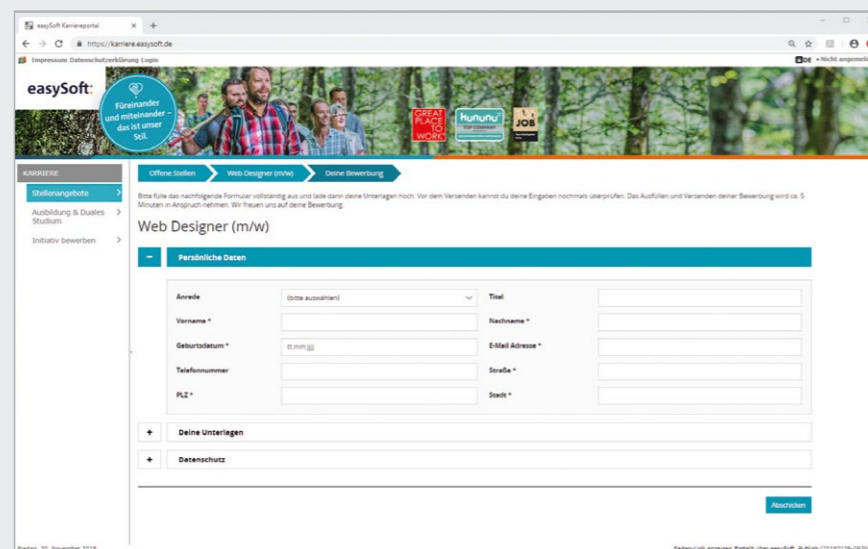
easySoft Karriereportal ×
+
https://karriere.easysoft.de

Impressum Datenschutzerklärung Login
DE • Nicht angemeldet

easySoft.

Füreinander und miteinander – das ist unser Stil.

GREAT PLACE TO WORK
kununu TOP COMPANY
1 JOB

KARRIERE
Stellenangebote
Ausbildung & Duales Studium
Initiativ bewerben

Offene Stellen
Web Designer (m/w)
Deine Bewerbung

Bitte fülle das nachfolgende Formular vollständig aus und lade dann deine Unterlagen hoch. Vor dem Versenden kannst du deine Eingaben nochmals überprüfen. Das Ausfüllen und Versenden deiner Bewerbung wird ca. 5 Minuten in Anspruch nehmen. Wir freuen uns auf deine Bewerbung.

Web Designer (m/w)

−
Persönliche Daten

Anrede
(bitte auswählen)
Titel
Vorname *
Nachname *
Geburtsdatum *
tt.mm.jjjj
E-Mail Adresse *
Telefonnummer
Straße *
PLZ *
Stadt *

+
Deine Unterlagen

+
Datenschutz

Abschicken

Freitag, 30. November 2018
Seiten-Link anzeigen Erstellt über easySoft. Publish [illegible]